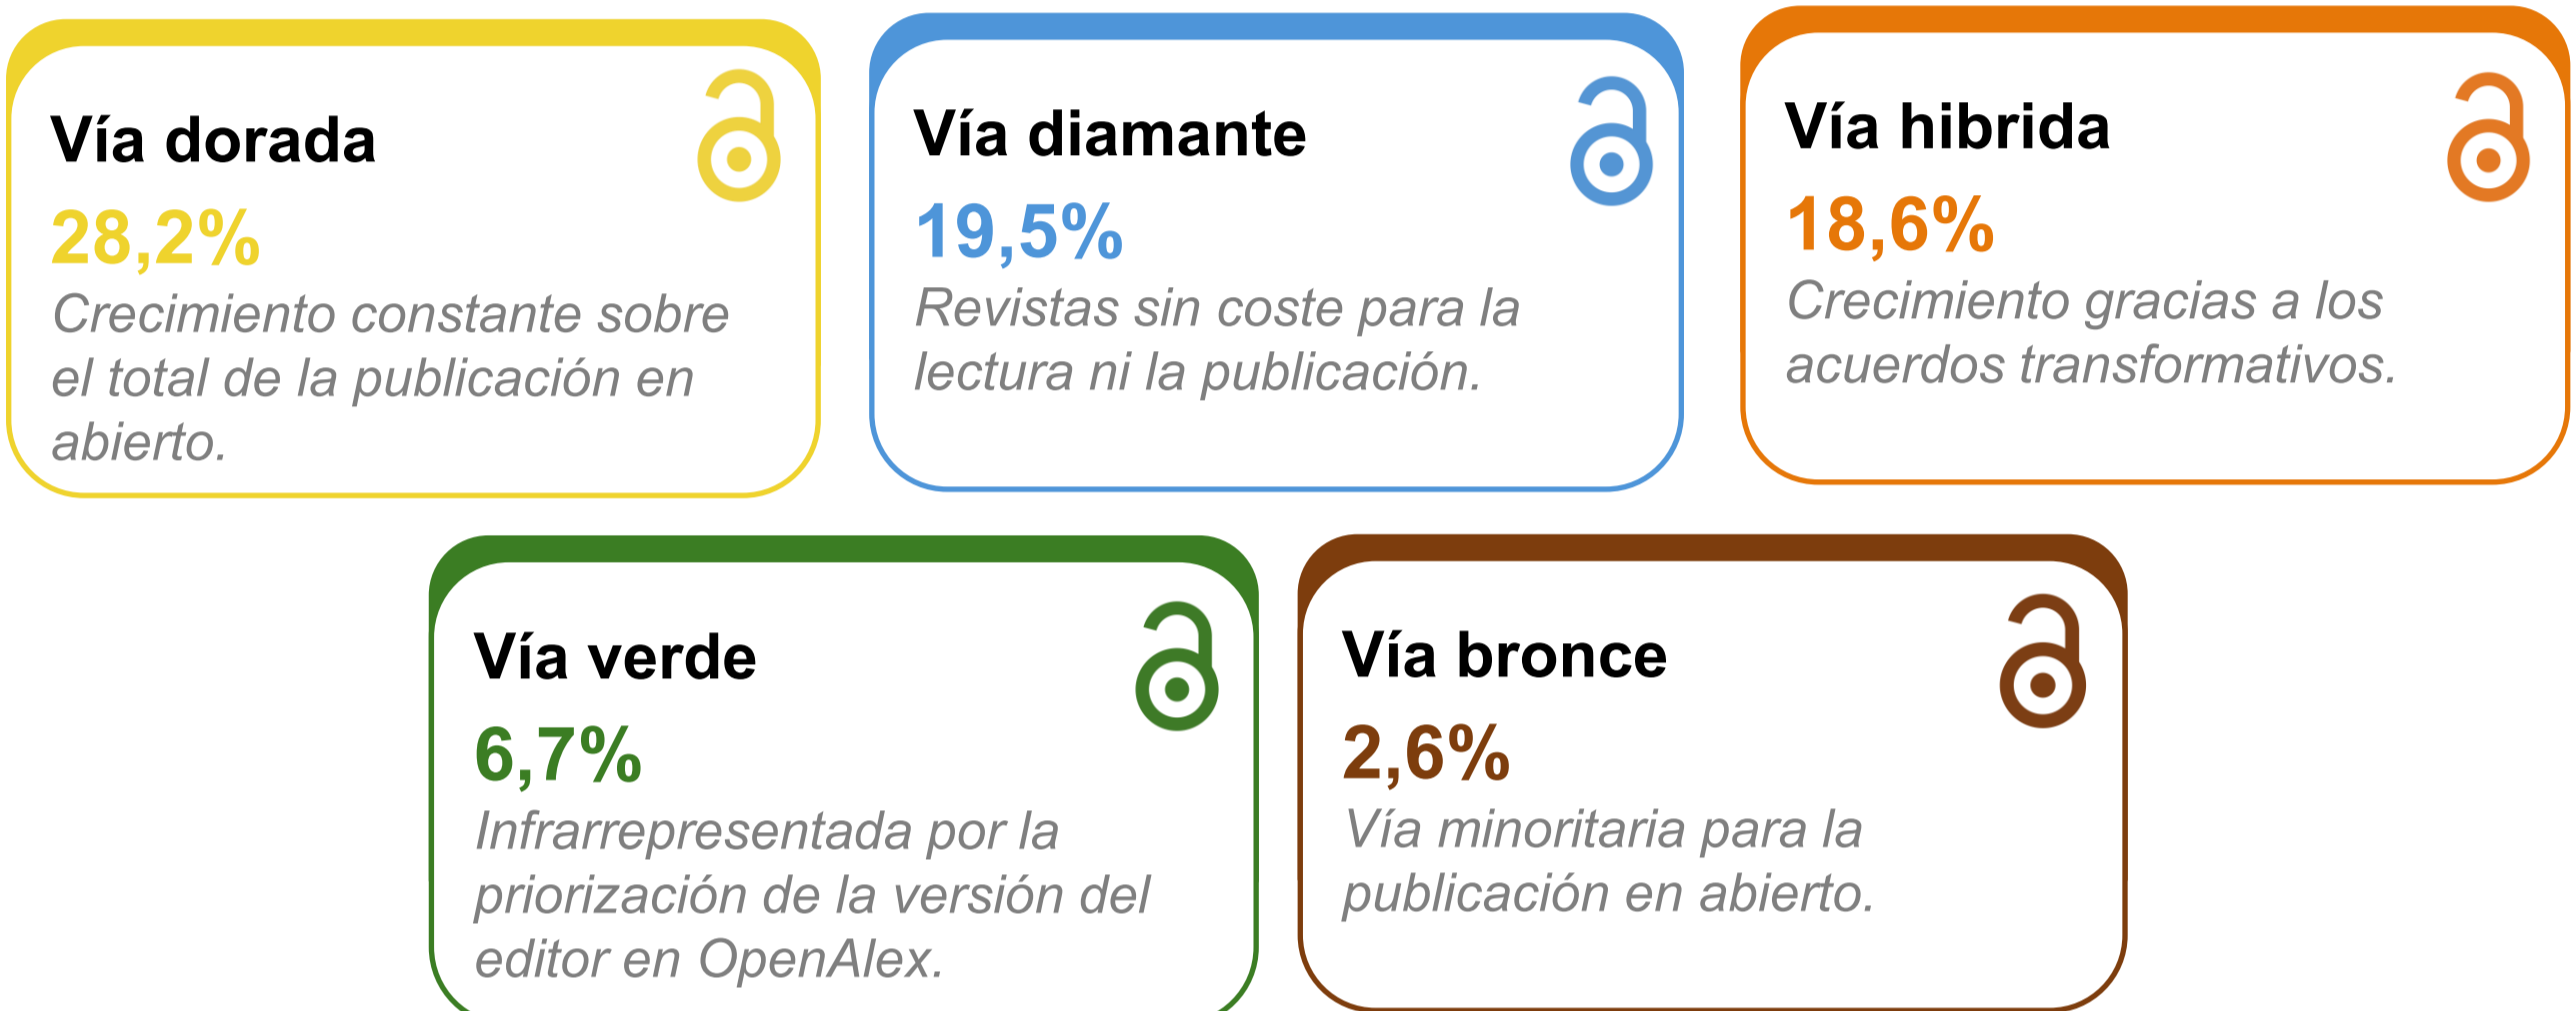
Vía dorada

28,2%

Crecimiento constante sobre el total de la publicación en abierto.

Vía diamante

19,5%

Revistas sin coste para la lectura ni la publicación.

Vía hibrida

18,6%

Crecimiento gracias a los acuerdos transformativos.

Vía verde

6,7%

Infrarrepresentada por la priorización de la versión del editor en OpenAlex.

Vía bronce

2,6%

Vía minoritaria para la publicación en abierto.